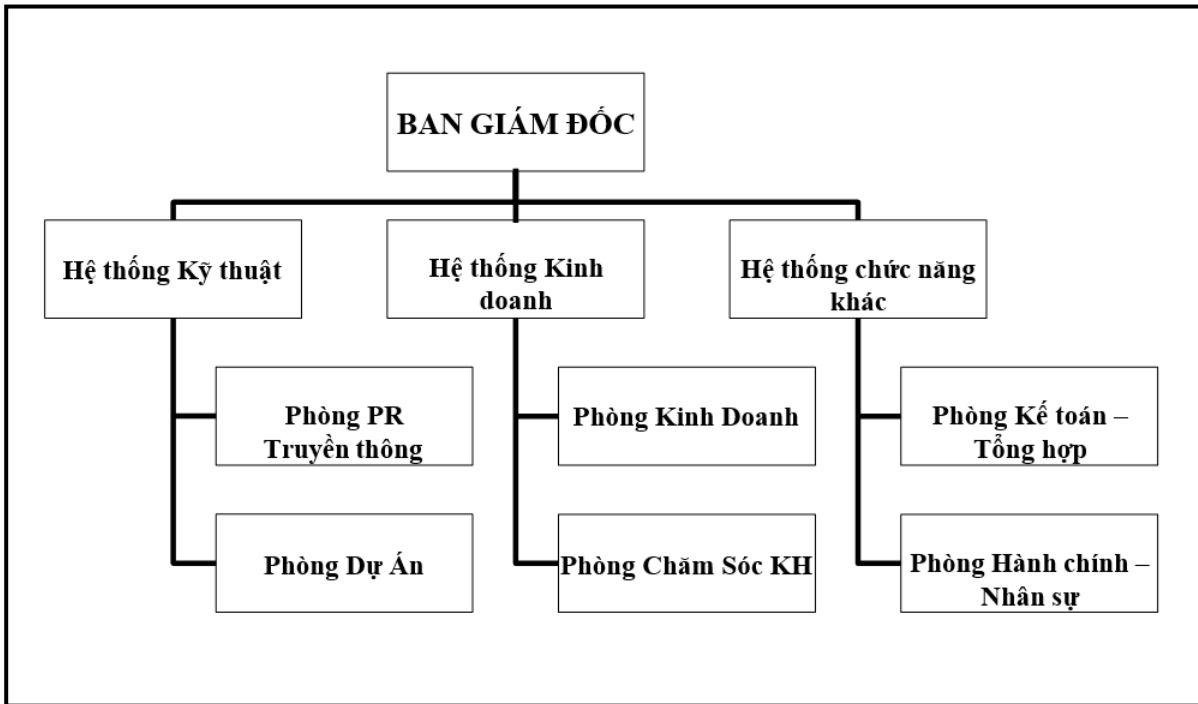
BAN GIÁM ĐỐC

Hệ thống Kỹ thuật

Hệ thống Kinh doanh

Hệ thống chức năng khác

Phòng PR Truyền thông

Phòng Dự Án

Phòng Kinh Doanh

Phòng Chăm Sóc KH

Phòng Kế toán – Tổng hợp

Phòng Hành chính – Nhân sự